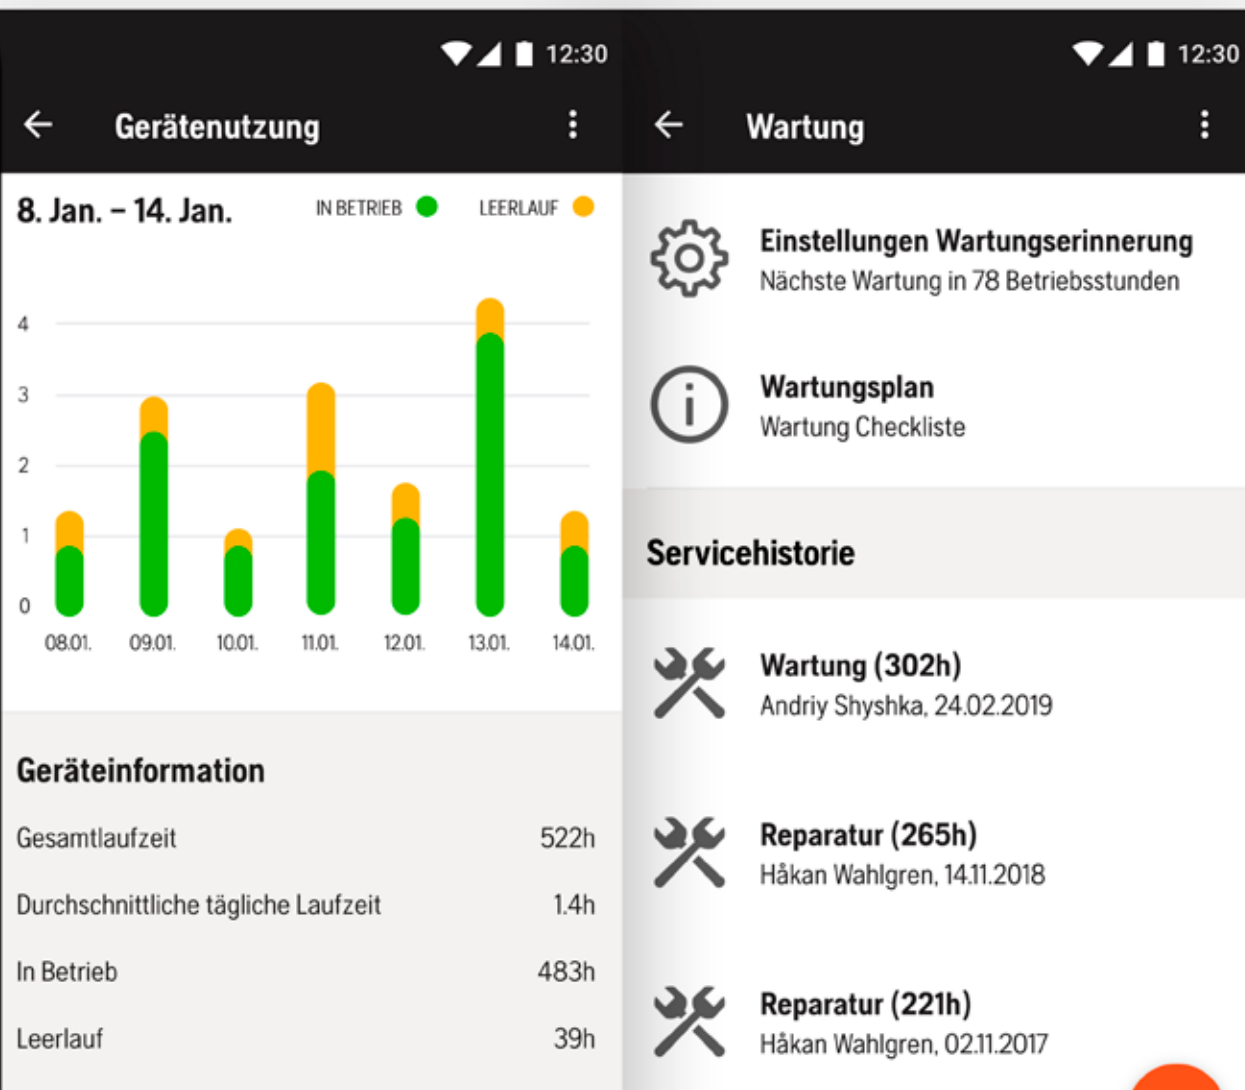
12:30

Gerätenutzung

8. Jan. – 14. Jan.

IN BETRIEB LEERLAUF

4
3
2
1
0

08.01. 09.01. 10.01. 11.01. 12.01. 13.01. 14.01.

Geräteinformation

Gesamtlaufzeit 522h

Durchschnittliche tägliche Laufzeit 1.4h

In Betrieb 483h

Leerlauf 39h

12:30

Wartung

Einstellungen Wartungserinnerung
Nächste Wartung in 78 Betriebsstunden

Wartungsplan
Wartung Checkliste

Servicehistorie

Wartung (302h)
Andriy Shyshka, 24.02.2019

Reparatur (265h)
Håkan Wahlgren, 14.11.2018

Reparatur (221h)
Håkan Wahlgren, 02.11.2017